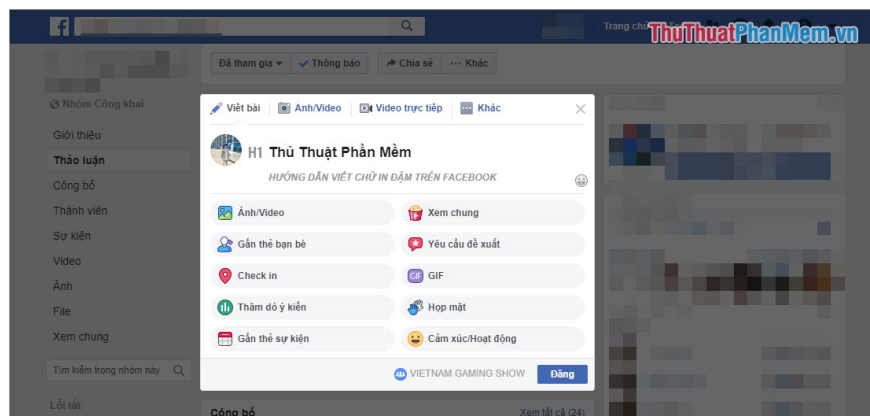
Trang chủ
ThuThuatPhanMem.vn

Đã tham gia ▾
✓ Thông báo
Chia sẻ
··· Khác

Nhóm Công khai
Giới thiệu
Thảo luận
Công bố
Thành viên
Sự kiện
Video
Ảnh
File
Xem chung
Tìm kiếm trong nhóm này
Lối tắt

Viết bài
Ảnh/Video
Video trực tiếp
Khác

H1 Thủ Thuật Phần Mềm
HƯỚNG DẪN VIẾT CHỮ IN ĐẬM TRÊN FACEBOOK

Ảnh/Video
Xem chung
Gắn thẻ bạn bè
Yêu cầu đề xuất
Check in
GIF
Thăm dò ý kiến
Họp mặt
Gắn thẻ sự kiện
Cảm xúc/Hoạt động

VIETNAM GAMING SHOW
Đăng

Công bố
Xem tất cả (24)